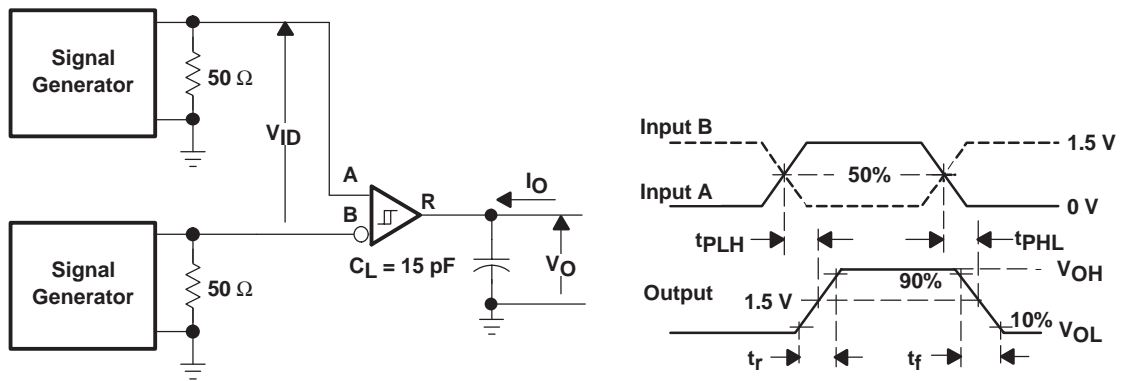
Signal Generator

$50\ \Omega$

$V_{ID}$

A

B

R

$I_O$

$V_O$

$C_L = 15\ pF$

Signal Generator

$50\ \Omega$

Input B

Input A

50%

1.5 V

0 V

$t_{PLH}$

$t_{PHL}$

$V_{OH}$

90%

Output

1.5 V

10%

$V_{OL}$

$t_r$

$t_f$